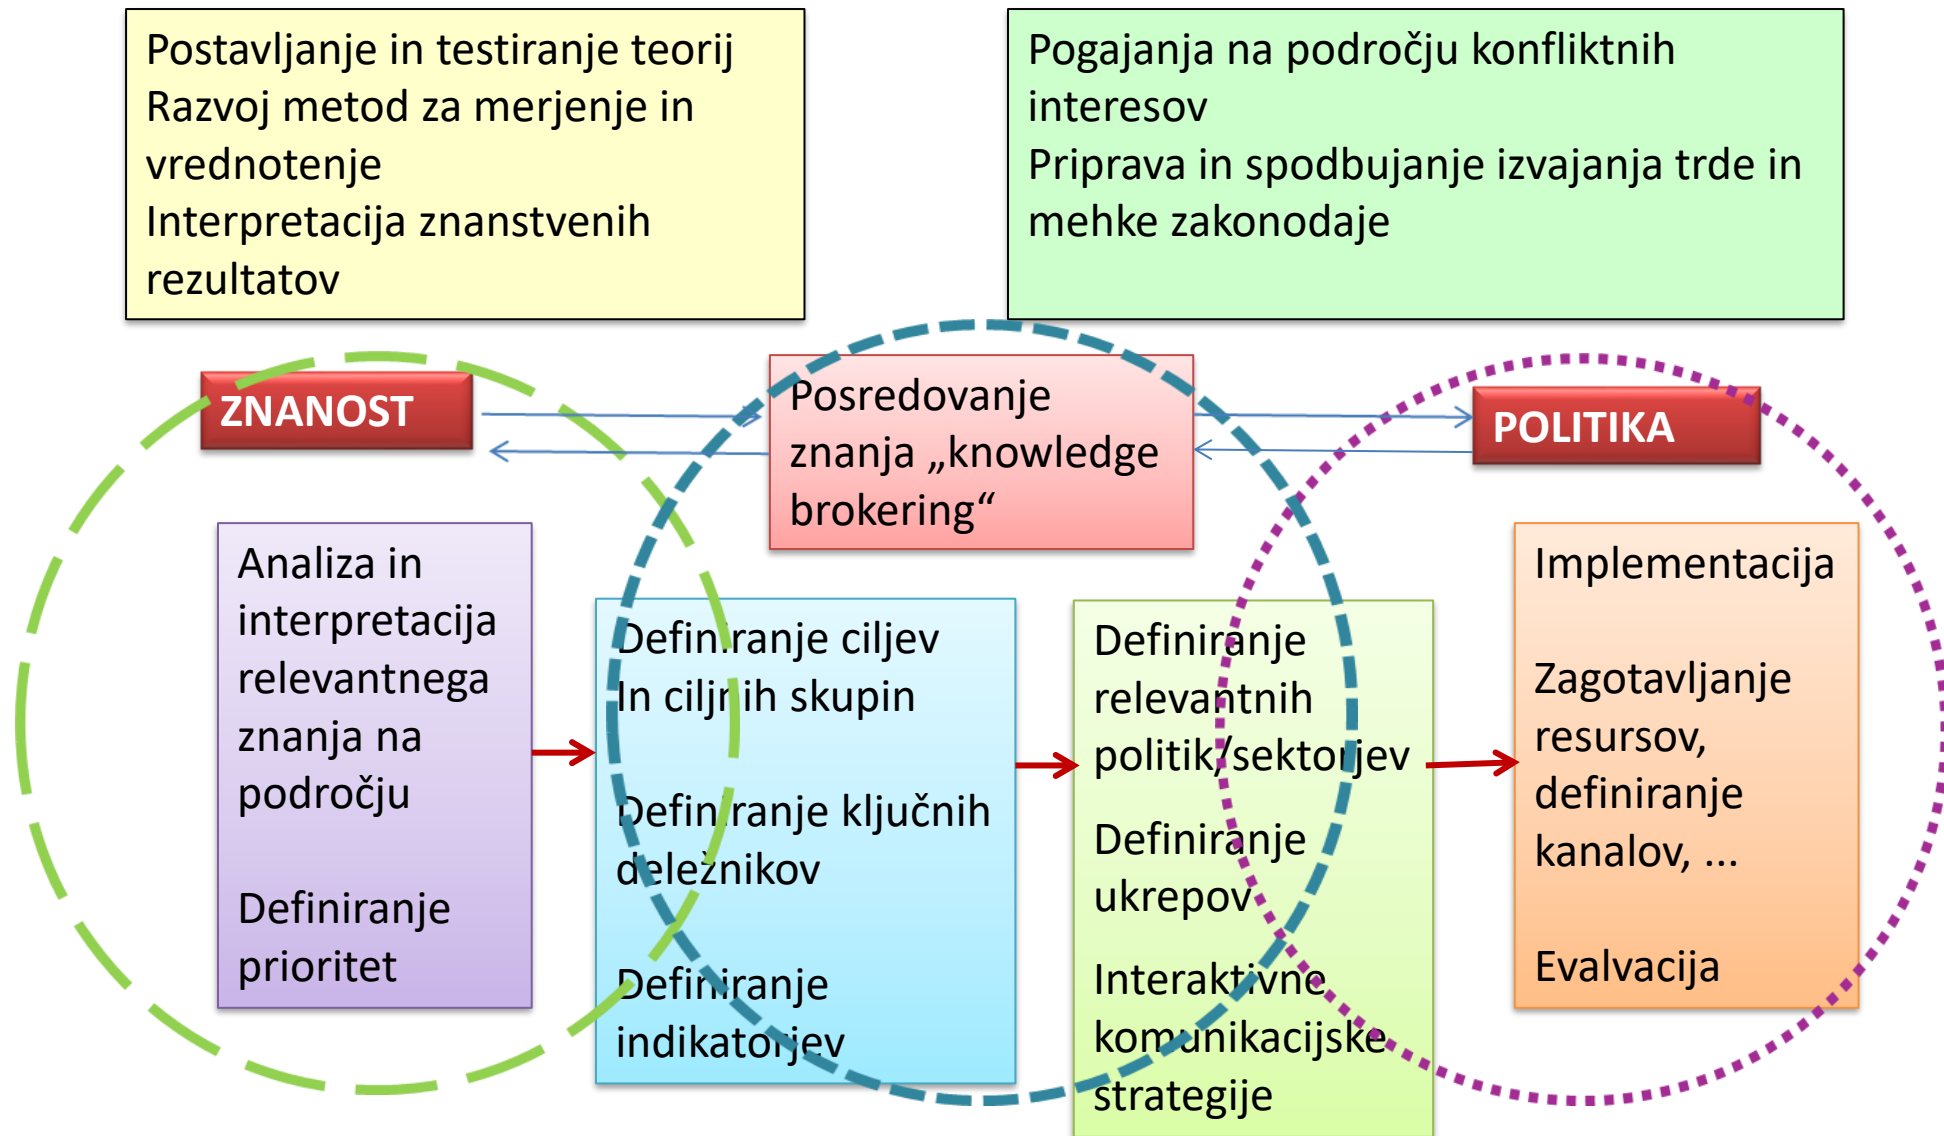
Postavljanje in testiranje teorij
Razvoj metod za merjenje in vrednotenje
Interpretacija znanstvenih rezultatov

Pogajanja na področju konfliktnih interesov
Priprava in spodbujanje izvajanja trde in mehke zakonodaje

ZNANOST

Posredovanje znanja „knowledge brokering“

POLITIKA

Analiza in interpretacija relevantnega znanja na področju

Definiranje prioritet

Definiranje ciljev In ciljnih skupin

Definiranje ključnih deležnikov

Definiranje indikatorjev

Definiranje relevantnih politik/sektorjev

Definiranje ukrepov

Interaktivne komunikacijske strategije

Implementacija

Zagotavljanje resursov, definiranje kanalov, ...

Evalvacija